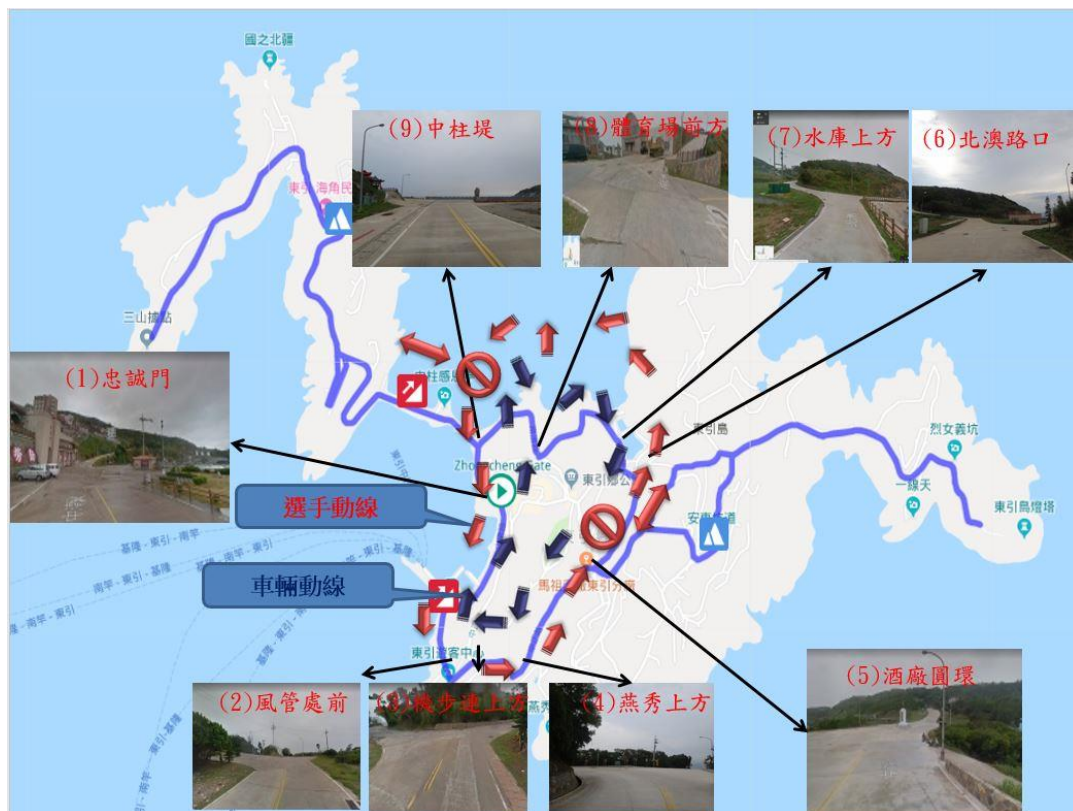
國之北疆

(9)中柱堤

(8)體育場前方

(7)水庫上方

(6)北澳路口

東引海角民

三山據點

(1)忠誠門

中柱感恩

東引島

烈女義坑

Zhongzheng Gate

東引鄉公

選手動線

一線天

安東坑道

東引島燈塔

車輛動線

馬祖酒廠東引分廠

基隆 - 東引 - 南竿

南竿 - 東引 - 基隆

東引遊客中心

(2)風管處前

(3)機步連上方

(4)燕秀上方

(5)酒廠圓環